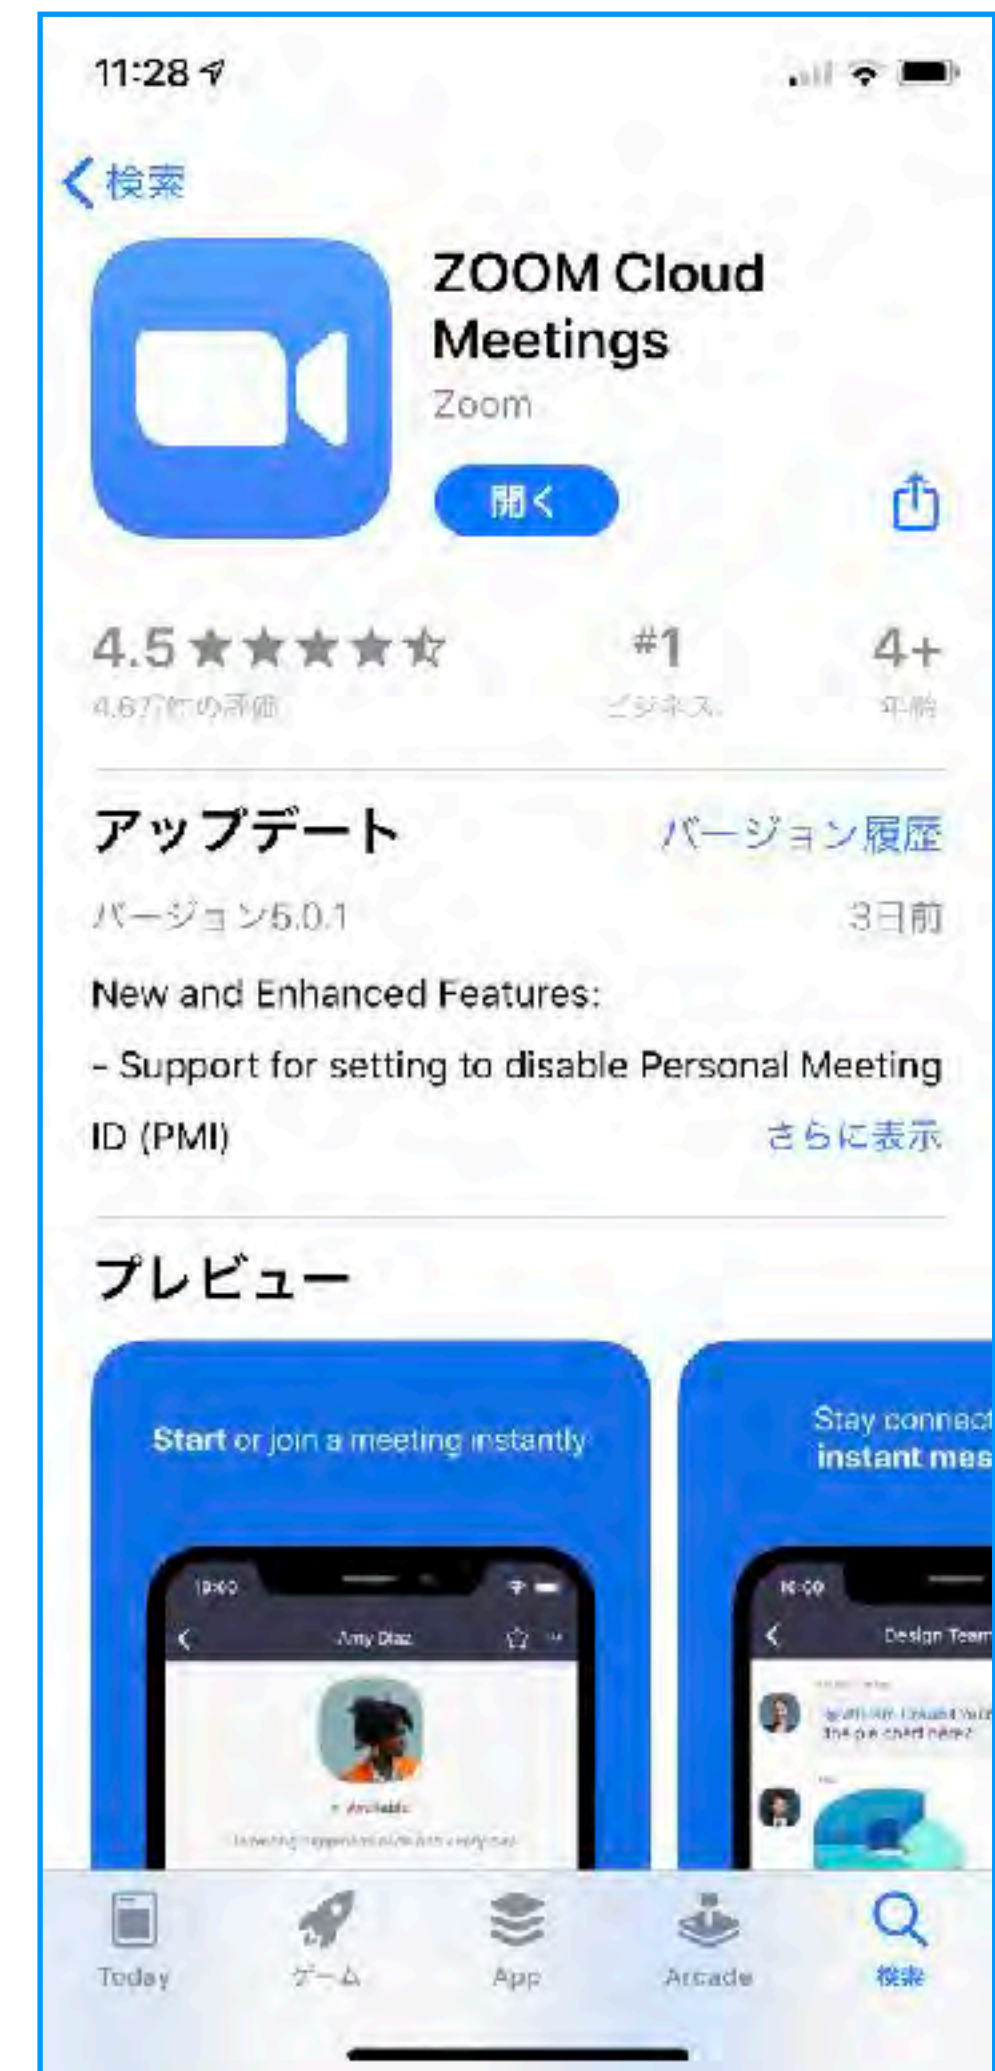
11:28

検索

ZOOM Cloud Meetings

Zoom

開く

4.5 ★★★★☆

4.6万件の評価

#1

ビジネス

4+

年齢

アップデート

バージョン履歴

バージョン5.0.1

3日前

New and Enhanced Features:

- Support for setting to disable Personal Meeting ID (PMI)

さらに表示

プレビュー

Start or join a meeting instantly

10:00

Amy Diaz

Available

Stay connect instant mes

10:00

Design Team

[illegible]

Today

ゲーム

App

Arcade

検索